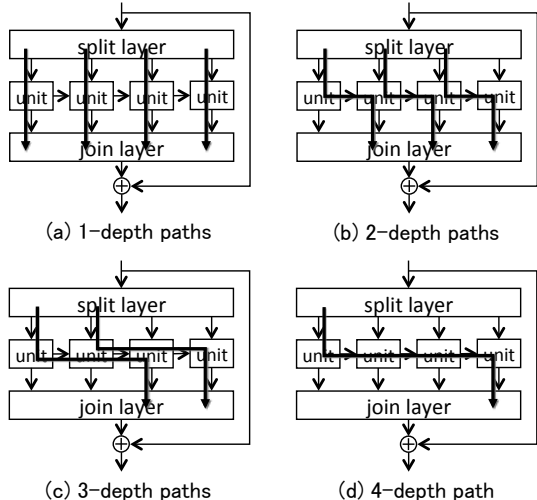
split layer
unit unit unit unit
join layer
$\oplus$
(a) 1-depth paths

split layer
unit unit unit unit
join layer
$\oplus$
(b) 2-depth paths

split layer
unit unit unit unit
join layer
$\oplus$
(c) 3-depth paths

split layer
unit unit unit unit
join layer
$\oplus$
(d) 4-depth path